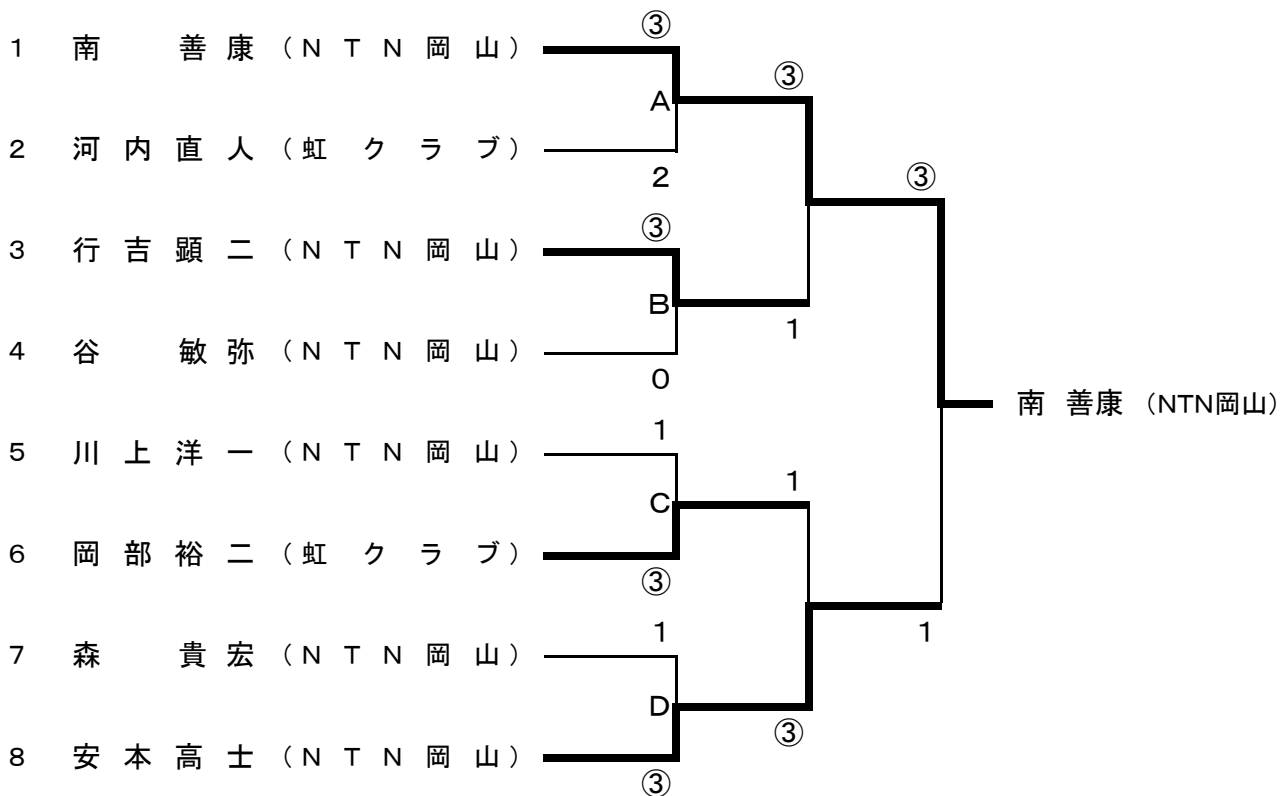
1 南 善康（NTN岡山）
2 河内直人（虹クラブ）
3 行吉顕二（NTN岡山）
4 谷 敏弥（NTN岡山）
5 川上洋一（NTN岡山）
6 岡部裕二（虹クラブ）
7 森 貴宏（NTN岡山）
8 安本高士（NTN岡山）

③
A
2
③
B
0
1
C
③
1
D
③

③
1
1
③

③
1

南 善康 （NTN岡山）